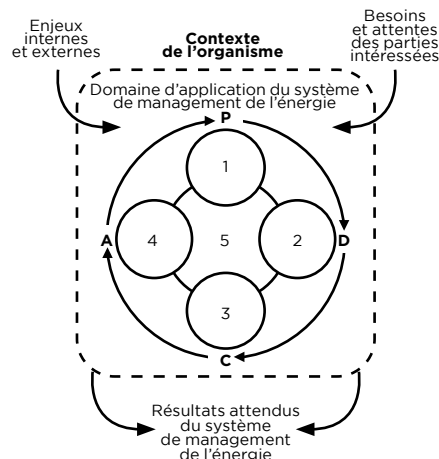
Enjeux internes et externes

Contexte de l'organisme

Besoins et attentes des parties intéressées

Domaine d'application du système de management de l'énergie

P

1

4

5

2

A

D

3

C

Résultats attendus du système de management de l'énergie